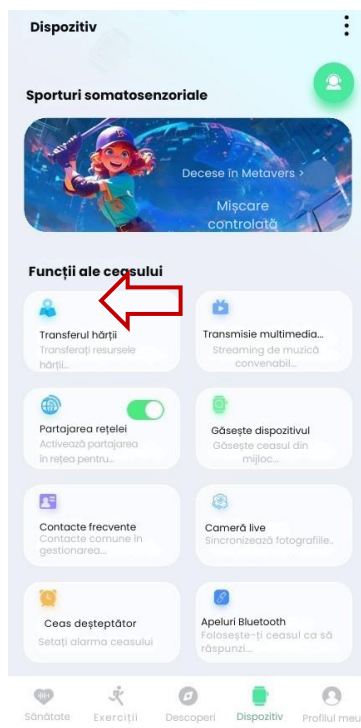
Dispozitiv

Sporturi somatosenzoriale

Decese în Metavers >

Mişcare controlată

Funcţii ale ceasului

Transferul hărţii
Transferaţi resursele hărţi...

Transmisie multimedia...
Streaming de muzică convenabil...

Partajarea reţelei
Activează partajarea în reţea pentru...

Găseşte dispozitivul
Găseşte ceasul din mijloc...

Contacte frecvente
Contacte comune în gestionarea...

Cameră live
Sincronizează fotografiile...

Ceas deşteptător
Setaţi alarma ceasului

Apeluri Bluetooth
Foloseşte-ţi ceasul ca să răspunzi...

Sănătate
Exerciţii
Descoperi
Dispozitiv
Profilul meu